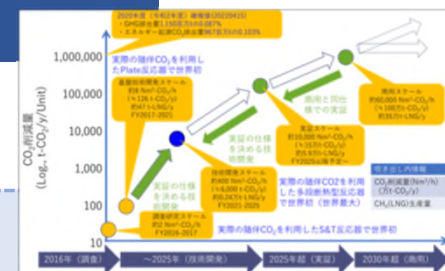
2020年度（令和2年度）確報値(20220415)
• GHG総排出量1,150百万t-CO2相当
• エネルギー起源CO2排出量967百万t-CO2相当

1,000,000

100,000

10,000

1,000

100

10

$CO_2$削減量 (Log., t-$CO_2$/y/Unit)

実際の随伴$CO_2$を利用したPlate反応器で世界初

基盤技術開発スケール
約8 $Nm^3$-$CO_2$/h
(≒126 t-$CO_2$/y)
約47 t-LNG/y
FY2017-2021

実証の仕様を決める技術開発

実証の仕様を決める技術開発

技術開発スケール
約400 $Nm^3$-$CO_2$/h
(≒6,000 t-$CO_2$/y)
約2470 t-LNG/y
FY2021-2025

商用と同仕様での実証

実証スケール
約10,000 $Nm^3$-$CO_2$/h
(≒150 t-$CO_2$/y)
FY2025以降予定

商用スケール
約60,000 $Nm^3$-$CO_2$/h
(≒100万t-$CO_2$/y)
約35万t-LNG/y

実際の随伴CO2を利用した多段熱交換型反応器で世界初（世界最大）

引き出し内情報
$CO_2$削減量($Nm^3$/h)
(万t-$CO_2$/y)
$CH_4$(LNG)生産量

調査研究スケール
約2 $Nm^3$-$CO_2$/h
FY2016-2017

実際の随伴$CO_2$を利用したS&T反応器で世界初

2016年（調査）　〜2025年（技術開発）　2025年以降（実証）　2030年以降（商用）